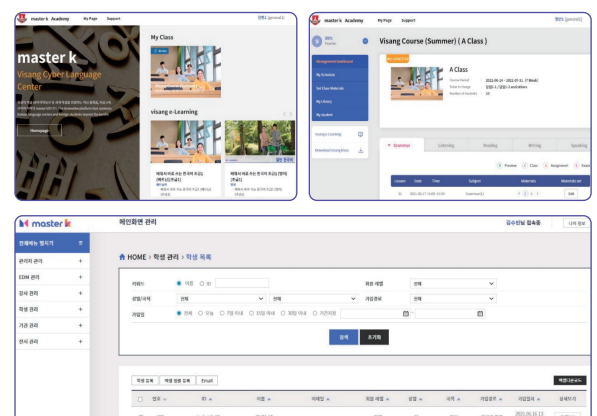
master k Academy My Page Support

master k
Visang Cyber Language Center

Homepage

My Class

visang e-Learning

master k Academy My Page Support

Visang Course (Summer) ( A Class )

Assignment Dashboard
My Schedule
Get Class Materials
My Library
My student

A Class

Grammar Listening Reading Writing Speaking

master k

메인화면 관리

HOME › 학생 관리 › 학생 목록

관리자 관리
EDM 관리
강사 관리
학생 관리
기관 관리
전시 관리

검색 초기화

학생 등록 Email